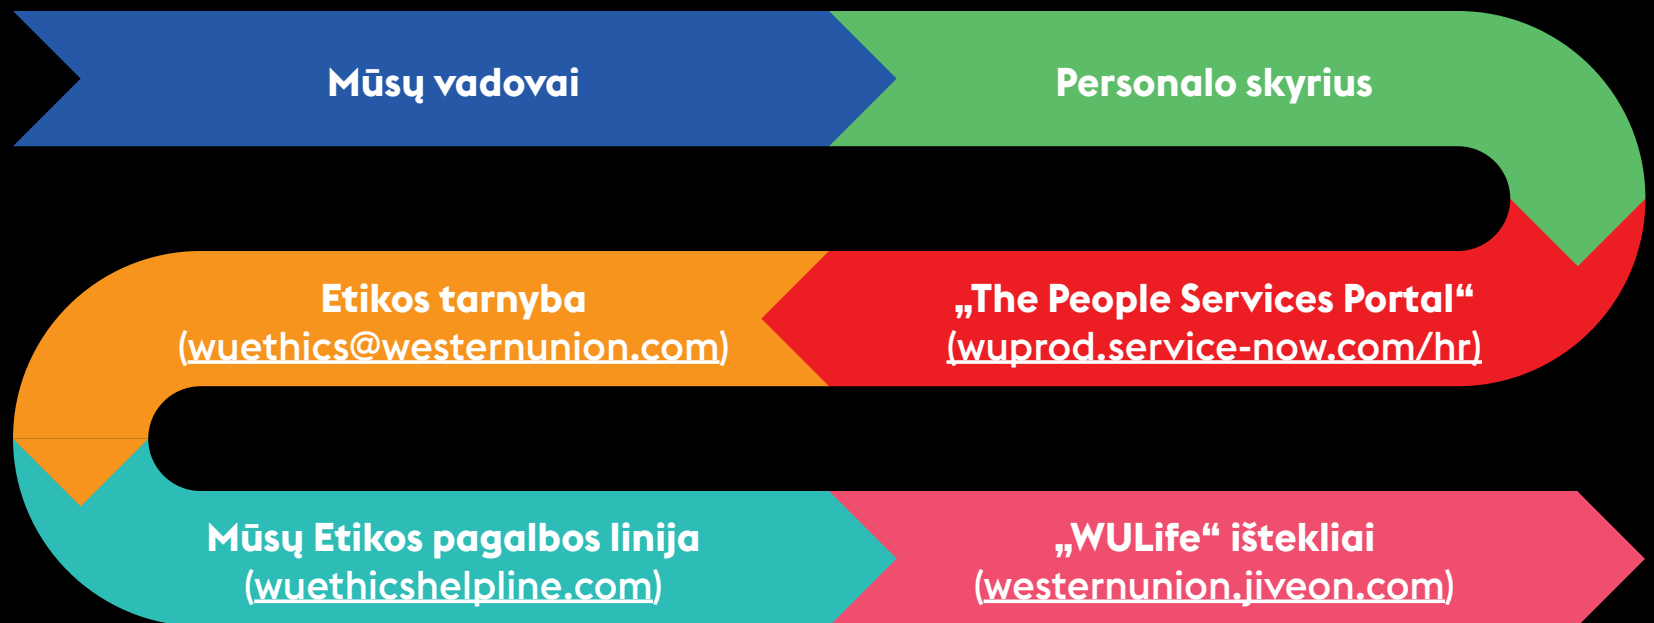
Mūsų vadovai

Personalo skyrius

„The People Services Portal“ (wuprod.service-now.com/hr)

Etikos tarnyba (wuethics@westernunion.com)

Mūsų Etikos pagalbos linija (wuethicshelpline.com)

„WULife“ ištekliai (westernunion.jiveon.com)